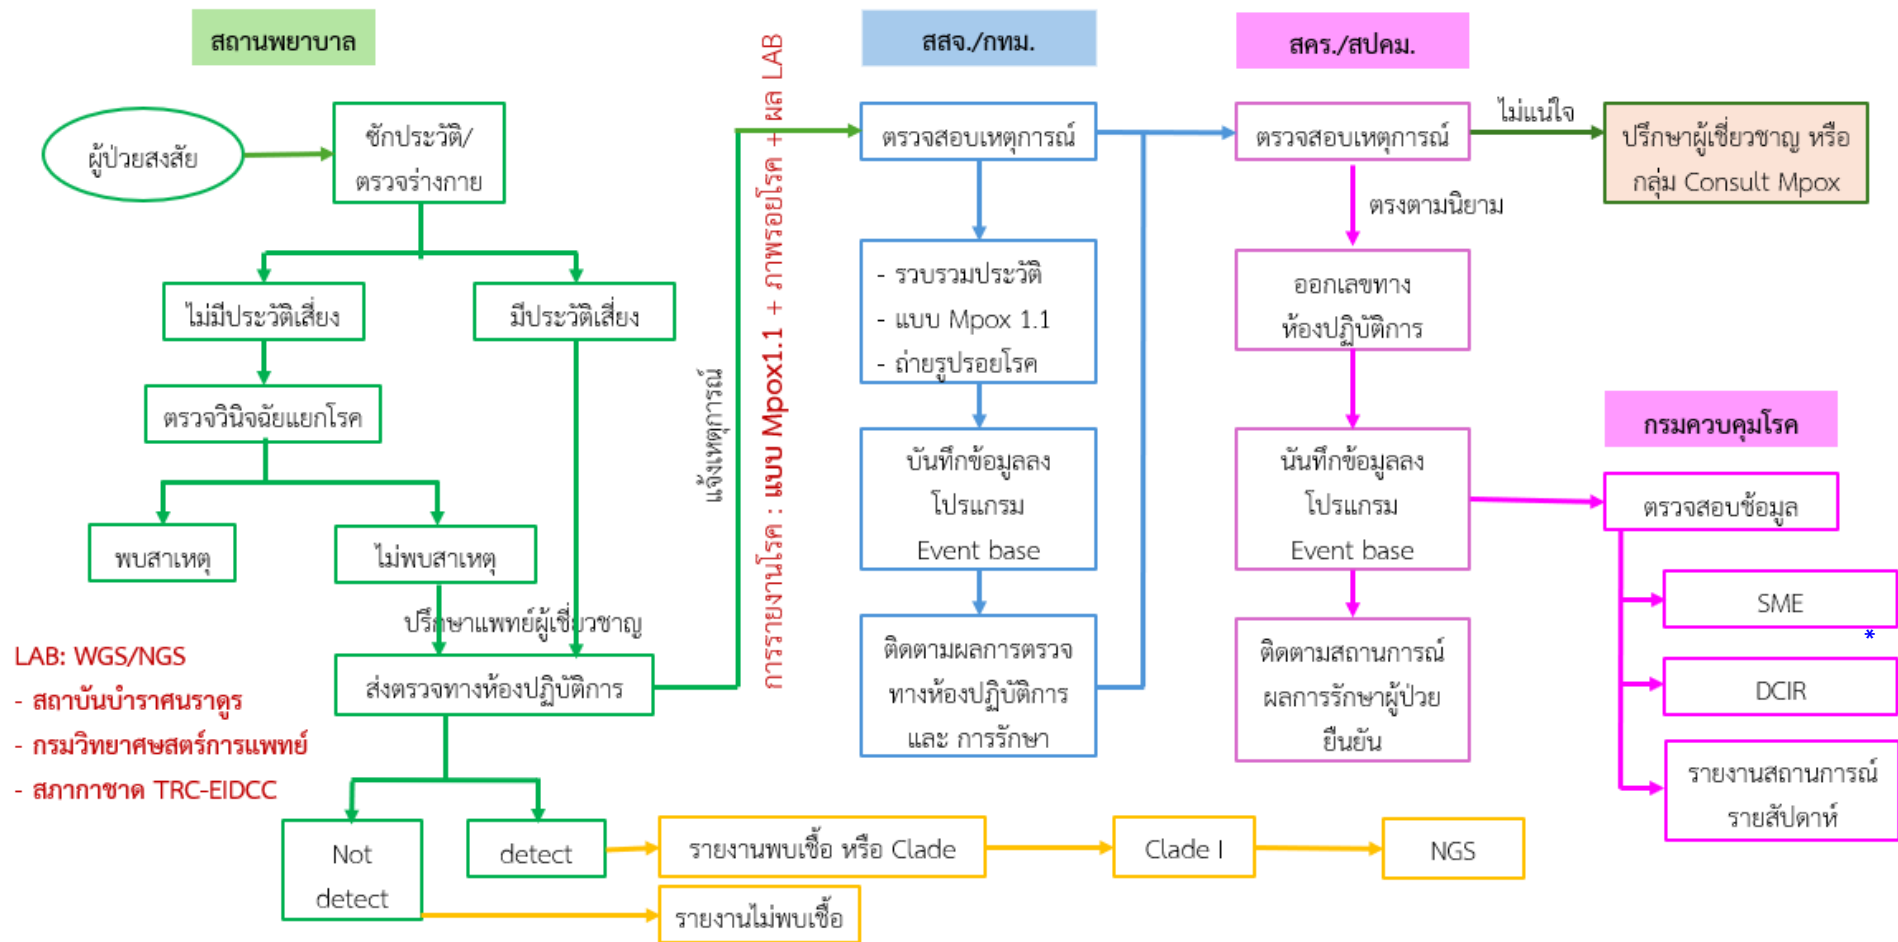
สถานพยาบาล

ผู้ป่วยสงสัย

ซักประวัติ/ ตรวจร่างกาย

ไม่มีประวัติเสี่ยง

มีประวัติเสี่ยง

ตรวจวินิจฉัยแยกโรค

พบสาเหตุ

ไม่พบสาเหตุ

ปรึกษาแพทย์ผู้เชี่ยวชาญ

ส่งตรวจทางห้องปฏิบัติการ

LAB: WGS/NGS
- สถาบันบำราศนราดูร
- กรมวิทยาศาสตร์การแพทย์
- สภากาชาด TRC-EIDCC

Not detect

detect

แจ้งเหตุการณ์

การรายงานโรค : แบบ Mpox1.1 + ภาพรอยโรค + ผล LAB

สสจ./กทม.

ตรวจสอบเหตุการณ์

- รวบรวมประวัติ
- แบบ Mpox 1.1
- ถ่ายรูปรอยโรค

บันทึกข้อมูลลง โปรแกรม Event base

ติดตามผลการตรวจ ทางห้องปฏิบัติการ และ การรักษา

สคร./สปคม.

ตรวจสอบเหตุการณ์

ไม่แน่ใจ

ปรึกษาผู้เชี่ยวชาญ หรือ กลุ่ม Consult Mpox

ตรงตามนิยาม

ออกเลขทาง ห้องปฏิบัติการ

บันทึกข้อมูลลง โปรแกรม Event base

ติดตามสถานการณ์ ผลการรักษาผู้ป่วย ยืนยัน

กรมควบคุมโรค

ตรวจสอบข้อมูล

SME

*

DCIR

รายงานสถานการณ์ รายสัปดาห์

รายงานพบเชื้อ หรือ Clade

Clade I

NGS

รายงานไม่พบเชื้อ